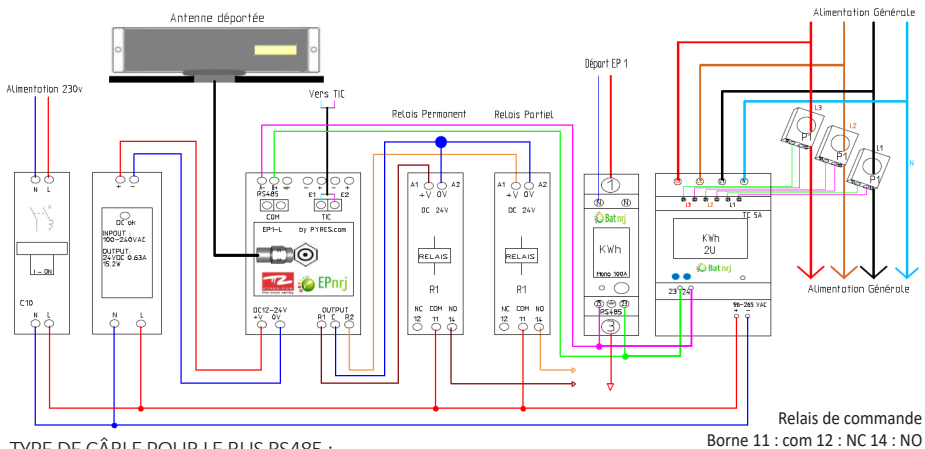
Antenne déportée

Alimentation 230v

Vers TIC

Relais Permanent

Relais Partiel

Départ EP 1

Alimentation Générale

L3
L2
L1
N

N L

I - ON

C10

N L

DC ok

INPOUT:
100-240VAC

OUTPUT:
24VDC 0.63A
15.2W

+ -

N L

A B
RS485

E1 E2

COM

TIC

EP1-L by PYRES.com

EPnrj

DC12-24V
+V 0V

OUTPUT
R1 C R2

A1 A2
+V 0V
DC 24V

RELAIS

R1

NC COM NO
12 11 14

A1 A2
+V 0V
DC 24V

RELAIS

R1

NC COM NO
12 11 14

1

N N

Batnrj

KWh

Mono 100A

R1

RS485

3

L3 L2 L1 N

TC 5A

KWh
2U

Batnrj

23 24

96-265 VAC

Alimentation Générale

TYPE DE CÂBLE POUR LE BUS RS485 :

Relais de commande
Borne 11 : com 12 : NC 14 : NO